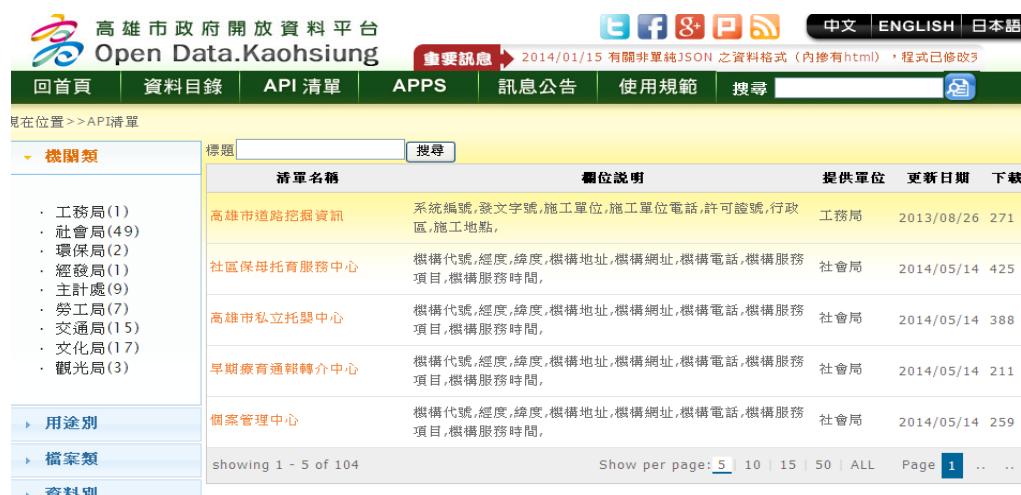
高雄市政府開放資料平台
Open Data.Kaohsiung

中文 ENGLISH 日本語

重要訊息 2014/01/15 有關非單純JSON 之資料格式（內摻有html），程式已修改5

回首頁 資料目錄 API 清單 APPS 訊息公告 使用規範 搜尋

見在位置>>API清單

機關類

· 工務局(1)
· 社會局(49)
· 環保局(2)
· 經發局(1)
· 主計處(9)
· 勞工局(7)
· 交通局(15)
· 文化局(17)
· 觀光局(3)

用途別

檔案類

資料別

標題 搜尋

| 清單名稱 | 欄位說明 | 提供單位 | 更新日期 | 下載 |
|---|---|---|---|---|
| 高雄市道路挖掘資訊 | 系統編號,發文字號,施工單位,施工單位電話,許可證號,行政區,施工地點, | 工務局 | 2013/08/26 | 271 |
| 社區保母托育服務中心 | 機構代號,經度,緯度,機構地址,機構網址,機構電話,機構服務項目,機構服務時間, | 社會局 | 2014/05/14 | 425 |
| 高雄市私立托嬰中心 | 機構代號,經度,緯度,機構地址,機構網址,機構電話,機構服務項目,機構服務時間, | 社會局 | 2014/05/14 | 388 |
| 早期療育通報轉介中心 | 機構代號,經度,緯度,機構地址,機構網址,機構電話,機構服務項目,機構服務時間, | 社會局 | 2014/05/14 | 211 |
| 個案管理中心 | 機構代號,經度,緯度,機構地址,機構網址,機構電話,機構服務項目,機構服務時間, | 社會局 | 2014/05/14 | 259 |

showing 1 - 5 of 104 Show per page: 5 | 10 | 15 | 50 | ALL Page 1 ..